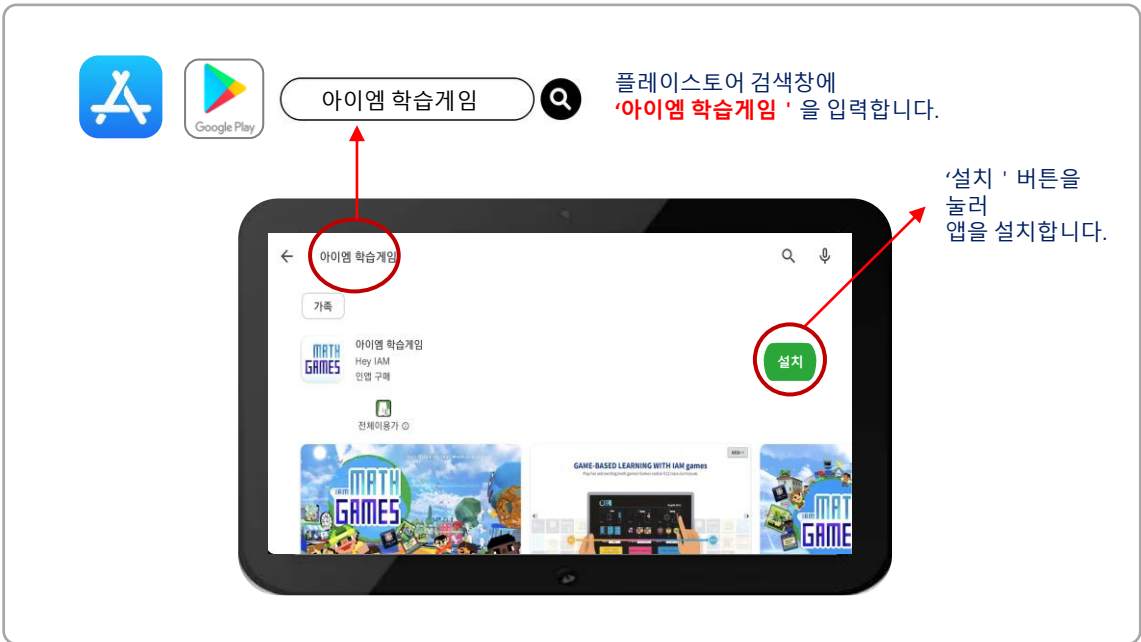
Google Play

아이엠 학습게임

플레이스토어 검색창에
'아이엠 학습게임 ' 을 입력합니다.

'설치 ' 버튼을 눌러
앱을 설치합니다.

아이엠 학습게임

가족

MATH GAMES

아이엠 학습게임
Hey IAM
인앱 구매

설치

전체이용가

IAM MATH GAMES

GAME-BASED LEARNING WITH IAM games

MATH GAMES